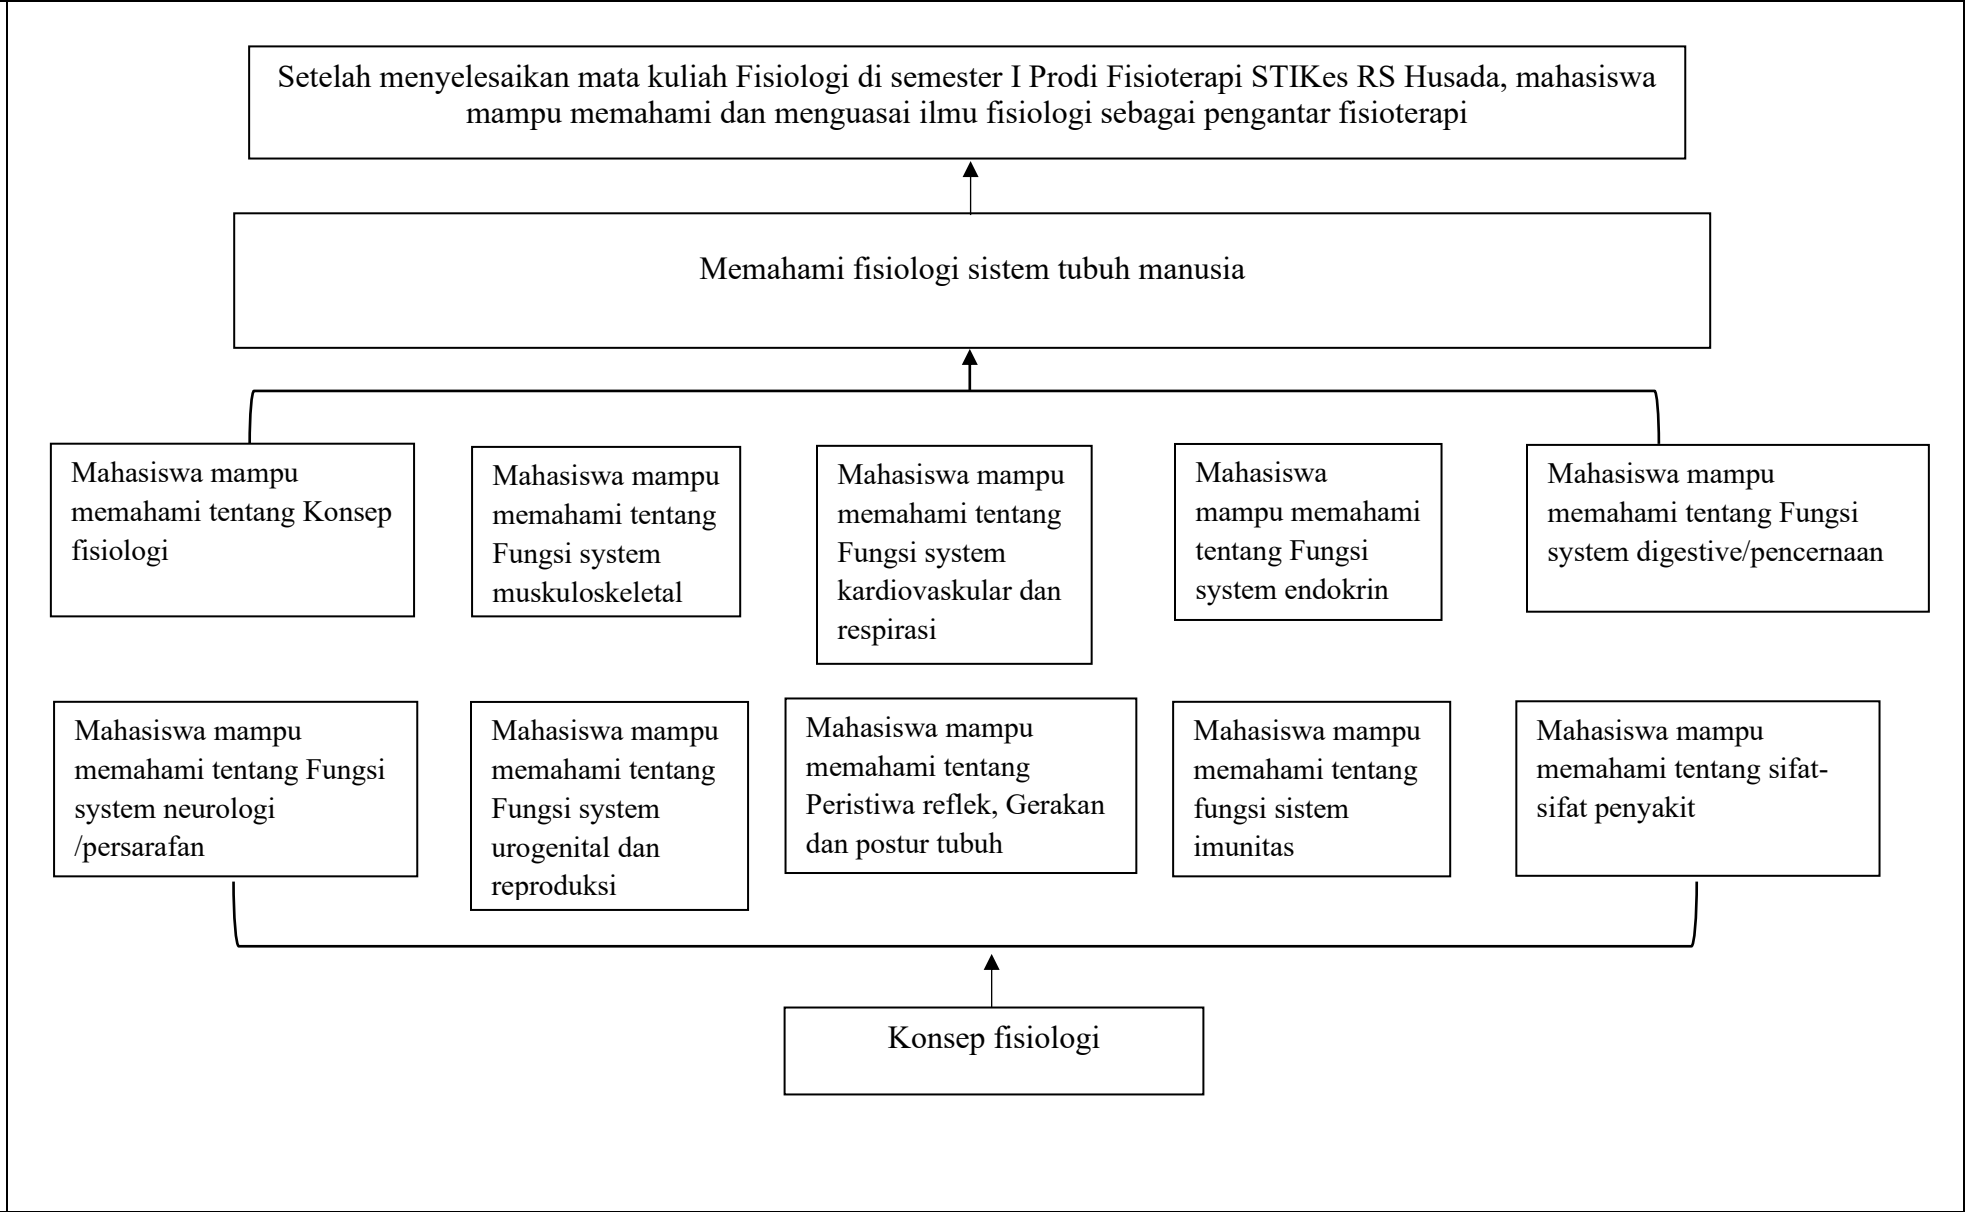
Setelah menyelesaikan mata kuliah Fisiologi di semester I Prodi Fisioterapi STIKes RS Husada, mahasiswa mampu memahami dan menguasai ilmu fisiologi sebagai pengantar fisioterapi

Memahami fisiologi sistem tubuh manusia

Mahasiswa mampu memahami tentang Konsep fisiologi

Mahasiswa mampu memahami tentang Fungsi system muskuloskeletal

Mahasiswa mampu memahami tentang Fungsi system kardiovaskular dan respirasi

Mahasiswa mampu memahami tentang Fungsi system endokrin

Mahasiswa mampu memahami tentang Fungsi system digestive/pencernaan

Mahasiswa mampu memahami tentang Fungsi system neurologi /persarafan

Mahasiswa mampu memahami tentang Fungsi system urogenital dan reproduksi

Mahasiswa mampu memahami tentang Peristiwa reflek, Gerakan dan postur tubuh

Mahasiswa mampu memahami tentang fungsi sistem imunitas

Mahasiswa mampu memahami tentang sifat-sifat penyakit

Konsep fisiologi